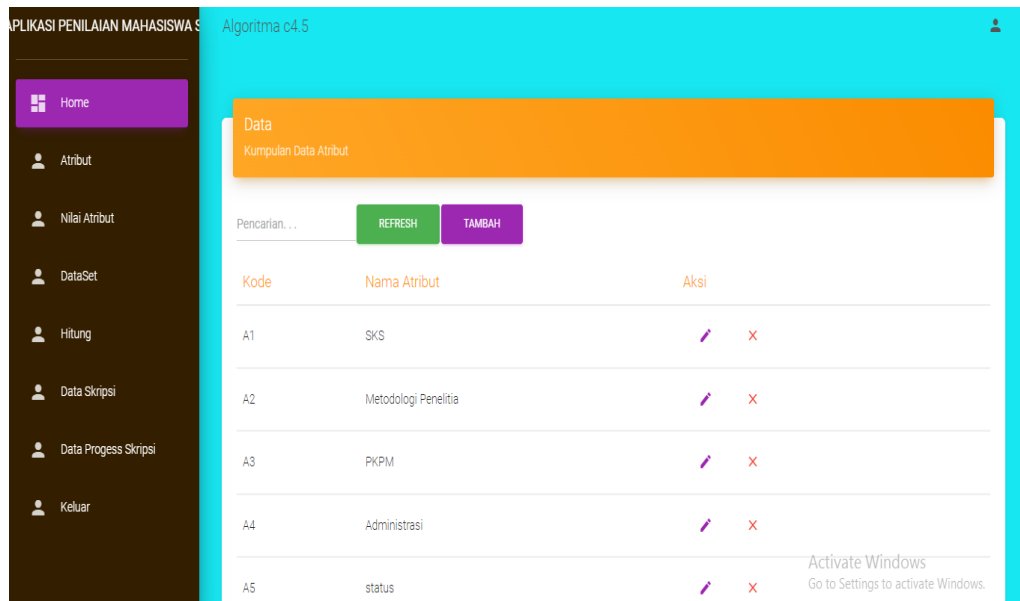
APLIKASI PENILAIAN MAHASISWA S

Home

Atribut

Nilai Atribut

DataSet

Hitung

Data Skripsi

Data Progess Skripsi

Keluar

Algoritma c4.5

Data

Kumpulan Data Atribut

Pencarian. . .

REFRESH

TAMBAH

| Kode | Nama Atribut | Aksi |
|---|---|---|
| A1 | SKS | ✕ |
| A2 | Metodologi Penelitia | ✕ |
| A3 | PKPM | ✕ |
| A4 | Administrasi | ✕ |
| A5 | status | ✕ |

Activate Windows
Go to Settings to activate Windows.